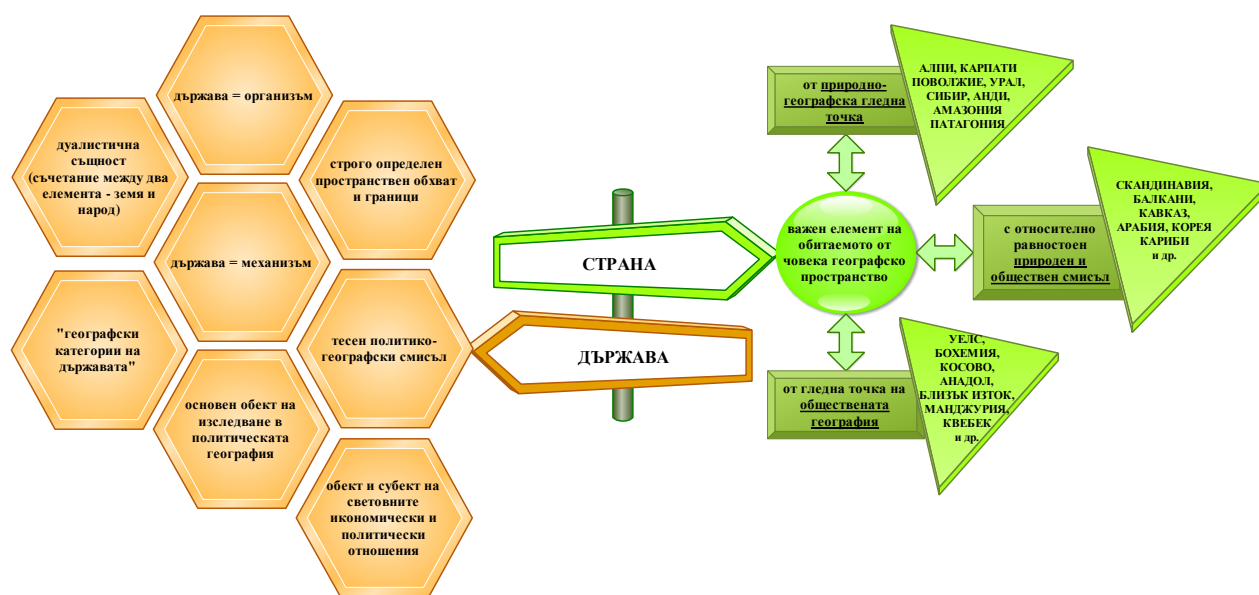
държава = организъм

дуалистична същност (съчетание между два елемента - земя и народ)

строго определен пространствен обхват и граници

държава = механизъм

"географски категории на държавата"

тесен политико-географски смисъл

основен обект на изследване в политическата география

обект и субект на световните икономически и политически отношения

СТРАНА

ДЪРЖАВА

важен елемент на обитаемото от човека географско пространство

от природно-географска гледна точка

АЛПИ, КАРПАТИ ПОВОЛЖИЕ, УРАЛ, СИБИР, АНДИ, АМАЗОНИЯ ПАТАГОНИЯ

с относително равностоен природен и обществен смисъл

СКАНДИНАВИЯ, БАЛКАНИ, КАВКАЗ, АРАБИЯ, КОРЕЯ КАРИБИ и др.

от гледна точка на обществената география

УЕЛС, БОХЕМИЯ, КОСОВО, АНАДОЛ, БЛИЗЪК ИЗТОК, МАНДЖУРИЯ, КВЕБЕК и др.